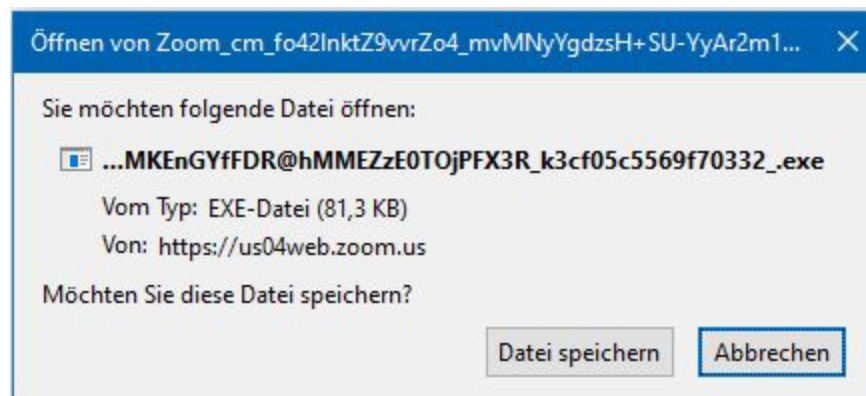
Öffnen von Zoom_cm_fo42lnktZ9vvrZo4_mvMNyYgdzsH+SU-YyAr2m1...

×

Sie möchten folgende Datei öffnen:

...MKEnGYfFDR@hMMEZzE0TOjPFX3R_k3cf05c5569f70332_.exe

Vom Typ: EXE-Datei (81,3 KB)

Von: https://us04web.zoom.us

Möchten Sie diese Datei speichern?

Datei speichern

Abbrechen